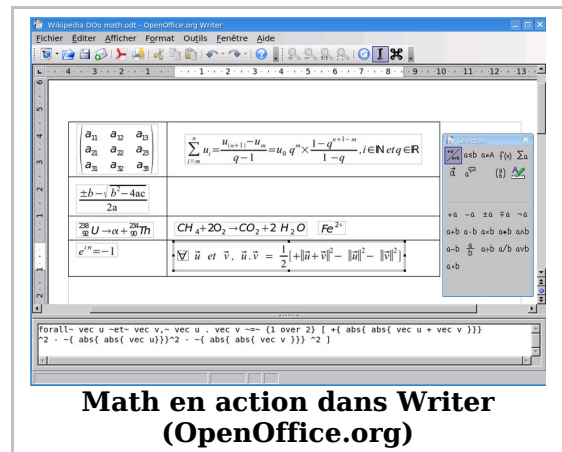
Wikipedia OOo math.odt - OpenOffice.org Writer

Fichier Éditer Afficher Format Outils Fenêtre Aide

$\begin{pmatrix} a_{11} & a_{12} & a_{13} \\ a_{21} & a_{22} & a_{23} \\ a_{31} & a_{32} & a_{33} \end{pmatrix}$

$\sum_{i=m}^{n} u_i = \frac{u_{(n+1)} - u_m}{q-1} = u_0\, q^m \times \frac{1-q^{n+1-m}}{1-q}, i \in \mathbb{N}\, et\, q \in \mathbb{R}$

$\frac{\pm b - \sqrt{b^2 - 4ac}}{2a}$

${}^{238}_{92}U \rightarrow \alpha + {}^{234}_{90}Th$

$CH_4 + 2O_2 \rightarrow CO_2 + 2\,H_2O$

$Fe^{2+}$

$e^{i\pi} = -1$

$\forall\ \vec{u}\ et\ \vec{v},\ \vec{u}.\vec{v} = \frac{1}{2}[+\|\vec{u}+\vec{v}\|^2 - \|\vec{u}\|^2 - \|\vec{v}\|^2]$

Sélection

a+b a-b ±a ∓a ¬a a∘b a·b a×b a∗b a∧b a−b $\frac{a}{b}$ a÷b a/b a∨b a∘b

forall~ vec u ~et~ vec v,~ vec u . vec v ~=~ {1 over 2} [ +{ abs{ abs{ vec u + vec v }}} ^2 - ~{ abs{ abs{ vec u}}}^2 - ~{ abs{ abs{ vec v }}} ^2 ]

Math en action dans Writer (OpenOffice.org)